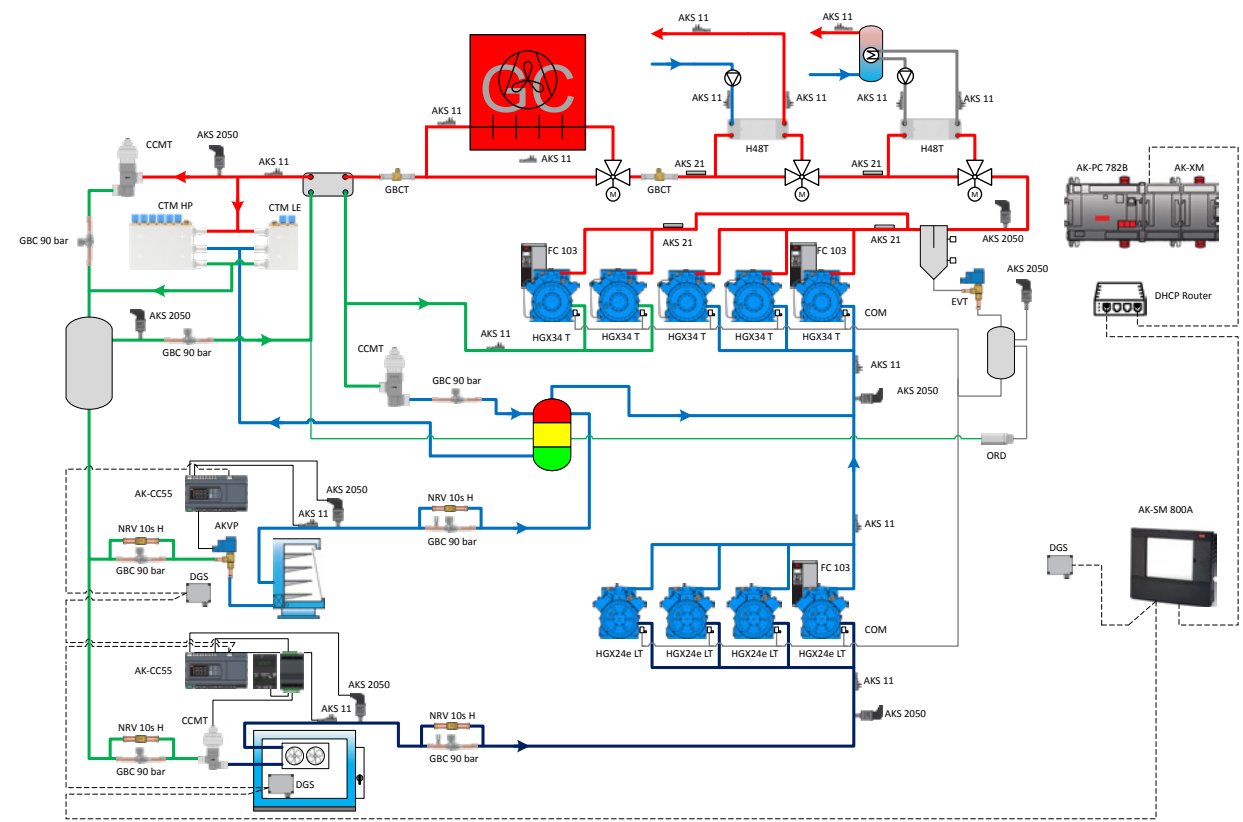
AKS 11
AKS 11
AKS 11
AKS 11
AKS 11
AKS 11
H48T
H48T
AKS 11
AKS 2050
CCMT
AKS 11
AKS 11
GBCT
GBCT
AKS 21
AKS 21
AKS 2050
CTM HP
CTM LE
GBC 90 bar
AKS 21
AKS 21
FC 103
FC 103
AK-PC 782B
AK-XM
EVT
AKS 2050
DHCP Router
AKS 2050
GBC 90 bar
AKS 11
HGX34 T
HGX34 T
HGX34 T
HGX34 T
HGX34 T
COM
CCMT
GBC 90 bar
AKS 11
AKS 2050
ORD
AK-CC55
AKS 2050
AKS 11
NRV 10s H
GBC 90 bar
AKVP
NRV 10s H
GBC 90 bar
DGS
AKS 11
AK-SM 800A
DGS
FC 103
COM
HGX24e LT
HGX24e LT
HGX24e LT
HGX24e LT
AK-CC55
AKS 2050
AKS 11
AKS 11
AKS 2050
NRV 10s H
CCMT
NRV 10s H
GBC 90 bar
GBC 90 bar
DGS